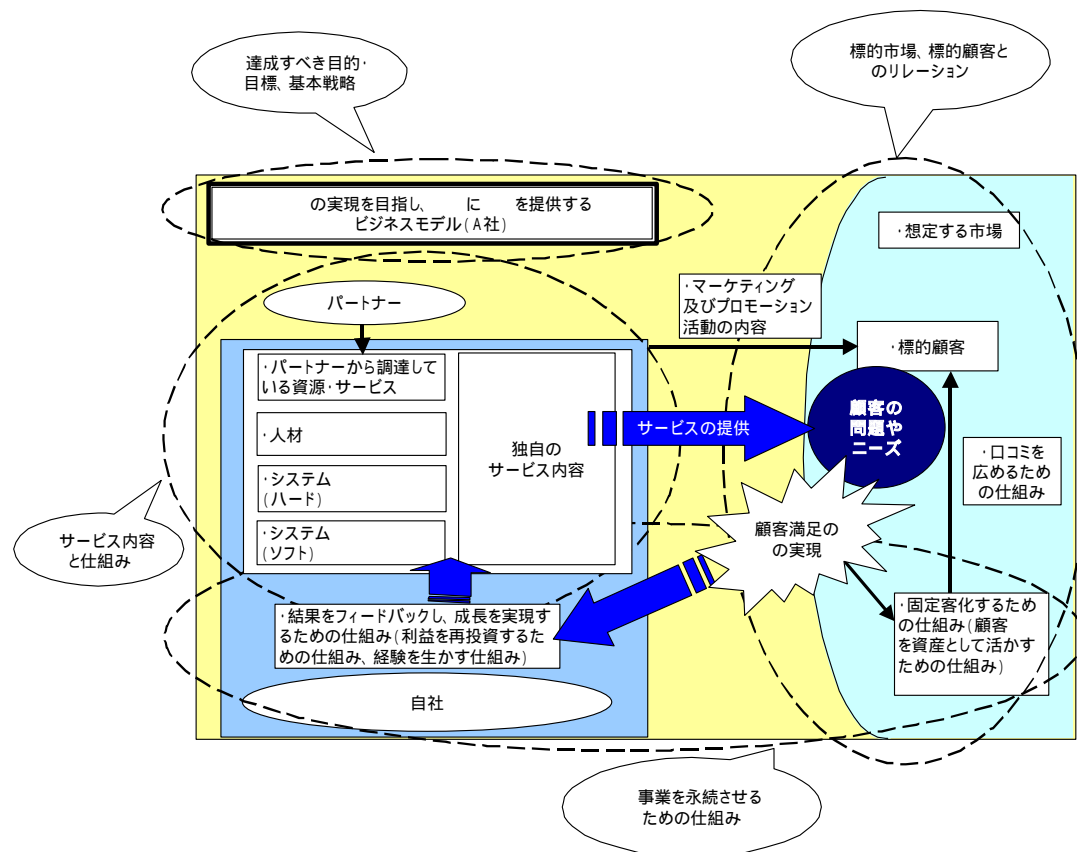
達成すべき目的·目標、基本戦略

標的市場、標的顧客とのリレーション

の実現を目指し、　　に　　を提供する
ビジネスモデル（A社）

·想定する市場

·マーケティング及びプロモーション活動の内容

パートナー

·標的顧客

·パートナーから調達している資源·サービス

·人材

·システム（ハード）

·システム（ソフト）

独自のサービス内容

サービスの提供

顧客の問題やニーズ

·口コミを広めるための仕組み

顧客満足の実現

サービス内容と仕組み

·結果をフィードバックし、成長を実現するための仕組み（利益を再投資するための仕組み、経験を生かす仕組み）

·固定客化するための仕組み（顧客を資産として活かすための仕組み）

自社

事業を永続させるための仕組み